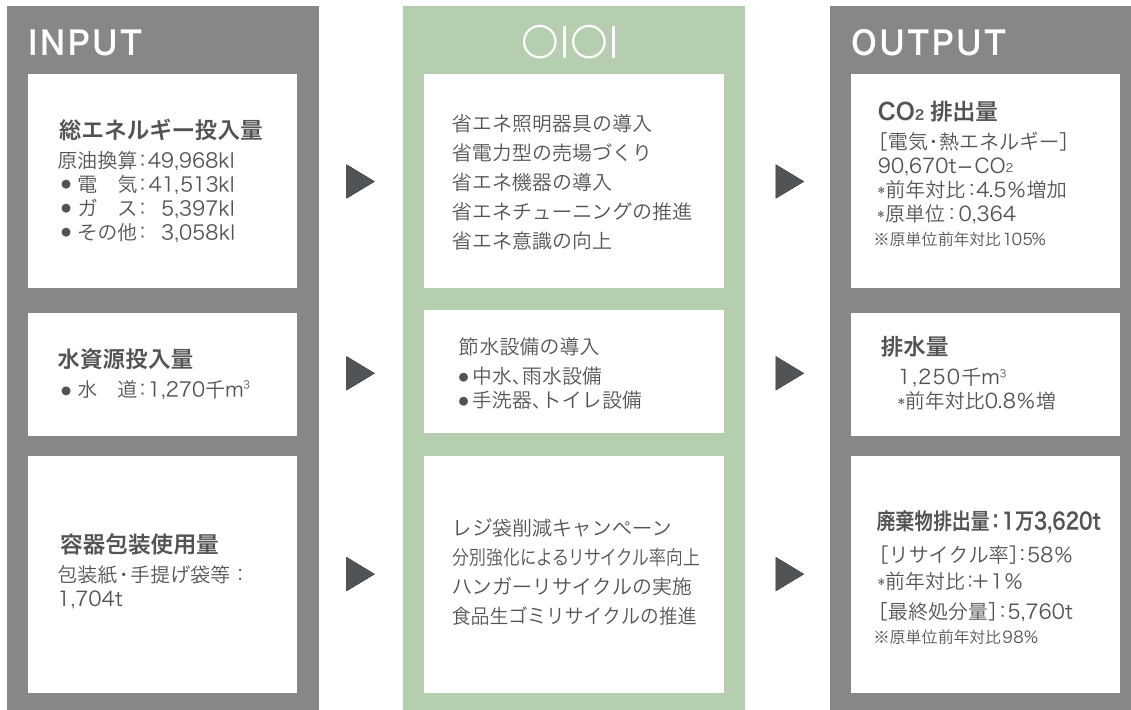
INPUT

総エネルギー投入量
原油換算:49,968kl
● 電 気:41,513kl
● ガ ス: 5,397kl
● その他: 3,058kl

水資源投入量
● 水 道:1,270千$m^3$

容器包装使用量
包装紙・手提げ袋等:
1,704t

OIOI

省エネ照明器具の導入
省電力型の売場づくり
省エネ機器の導入
省エネチューニングの推進
省エネ意識の向上

節水設備の導入
●中水、雨水設備
●手洗器、トイレ設備

レジ袋削減キャンペーン
分別強化によるリサイクル率向上
ハンガーリサイクルの実施
食品生ゴミリサイクルの推進

OUTPUT

$CO_2$ 排出量
[電気・熱エネルギー]
90,670t−$CO_2$
*前年対比:4.5%増加
*原単位:0,364
※原単位前年対比105%

排水量
1,250千$m^3$
*前年対比0.8%増

廃棄物排出量:1万3,620t
[リサイクル率]:58%
*前年対比:+1%
[最終処分量]:5,760t
※原単位前年対比98%